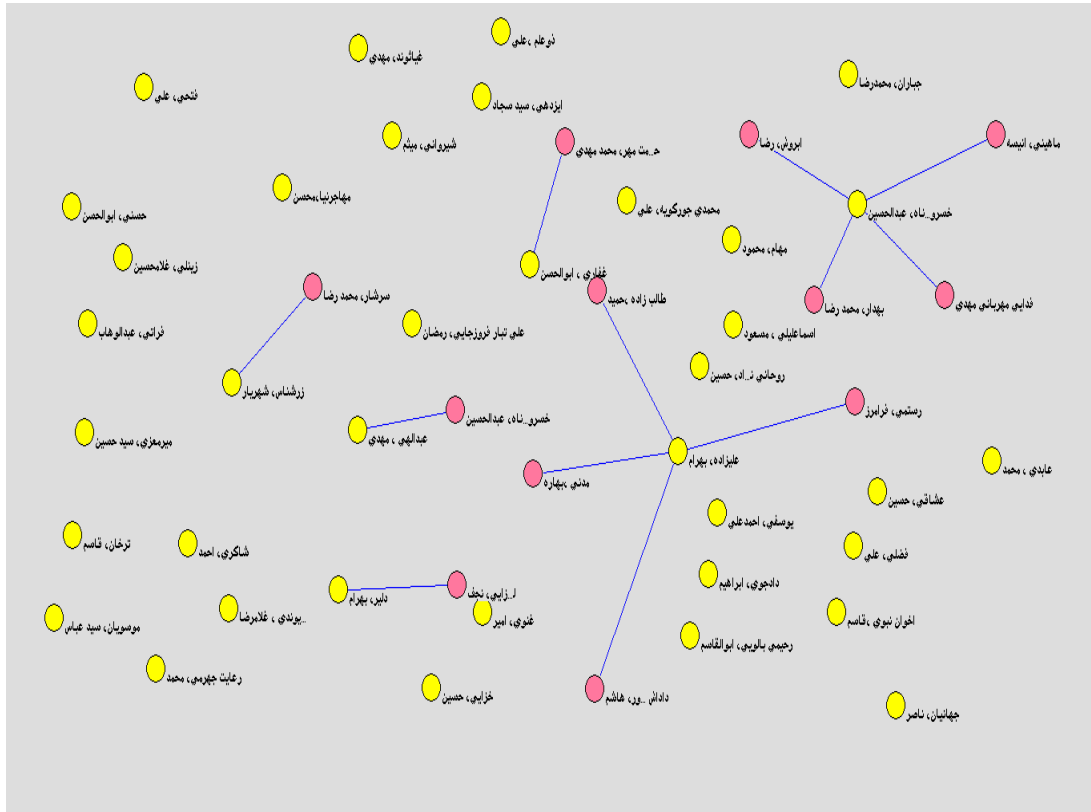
ذوعلم ،علي
غیاثوند، مهدي
فتحي، علي
ایزدهي، سید سجاد
جباران، محمدرضا
شیرواني، میثم
حـمت مهر، محمد مهدي
ابروش، رضا
ماهیني، انیسه
مهاجرنیا،محسن
محمدي جورکویه، علي
حسني، ابوالحسن
خسرو..ناه، عبدالحسین
مهام، محمود
زینلي، غلامحسین
غفاري ، ابوالحسن
طالب زاده ،حمید
سرشار، محمد رضا
بهدار، محمد رضا
فدایي مهرباني مهدي
فراتي، عبدالوهاب
علي تبار فروزجایي، رمضان
اسماعیلي ، مسعود
روحاني ..اد، حسین
زرشناس، شهریار
خسرو..ناه، عبدالحسین
رستمي، فرامرز
میرمعزي، سید حسین
عبدالهي ، مهدي
علیزاده، بهرام
عابدي ، محمد
مدني ،بهاره
عشاقي، حسین
یوسفي، احمدعلي
فضلي، علي
ترخان، قاسم
شاکري، احمد
دادجوي، ابراهیم
..زایي، نجف
دلیر، بهرام
اخوان نبوي ،قاسم
موسویان، سید عباس
..یوندي ، غلامرضا
غنوي، امیر
رحیمي بالویي، ابوالقاسم
رعایت جهرمي، محمد
خزایي، حسین
دادااش ..ور، هاشم
جهانیان، ناصر